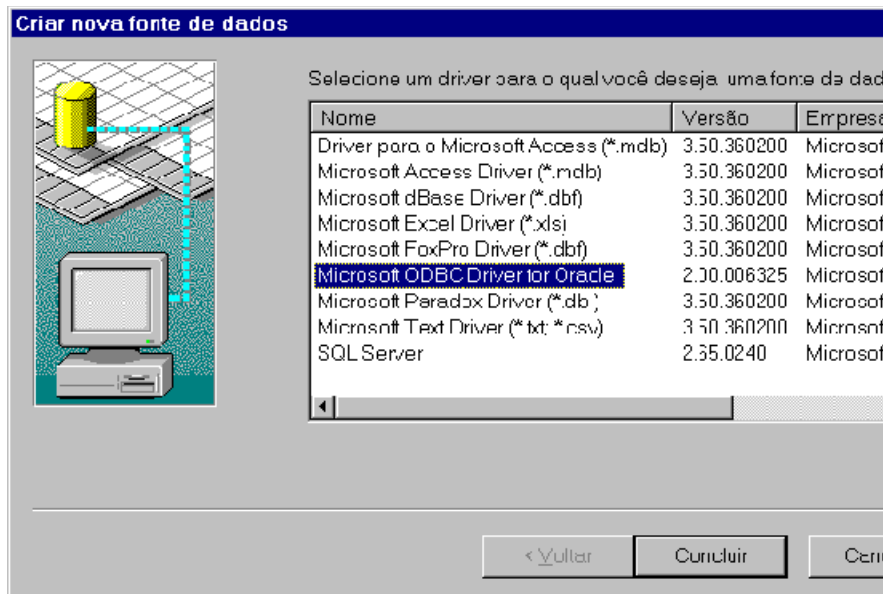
Criar nova fonte de dados

Selecione um driver para o qual você deseja uma fonte de dad

| Nome | Versão | Empresa |
|---|---|---|
| Driver para o Microsoft Access (*.mdb) | 3.50.360200 | Microsof |
| Microsoft Access Driver (*.mdb) | 3.50.360200 | Microsof |
| Microsoft dBase Driver (*.dbf) | 3.50.360200 | Microsof |
| Microsoft Excel Driver (*.xls) | 3.50.360200 | Microsof |
| Microsoft FoxPro Driver (*.dbf) | 3.50.360200 | Microsof |
| Microsoft ODBC Driver for Oracle | 2.00.006325 | Microsof |
| Microsoft Paradox Driver (*.db ) | 3.50.360200 | Microsof |
| Microsoft Text Driver (*.txt; *.csv) | 3.50.360200 | Microsof |
| SQL Server | 2.65.0240 | Microsof |

< Voltar
Concluir
Can